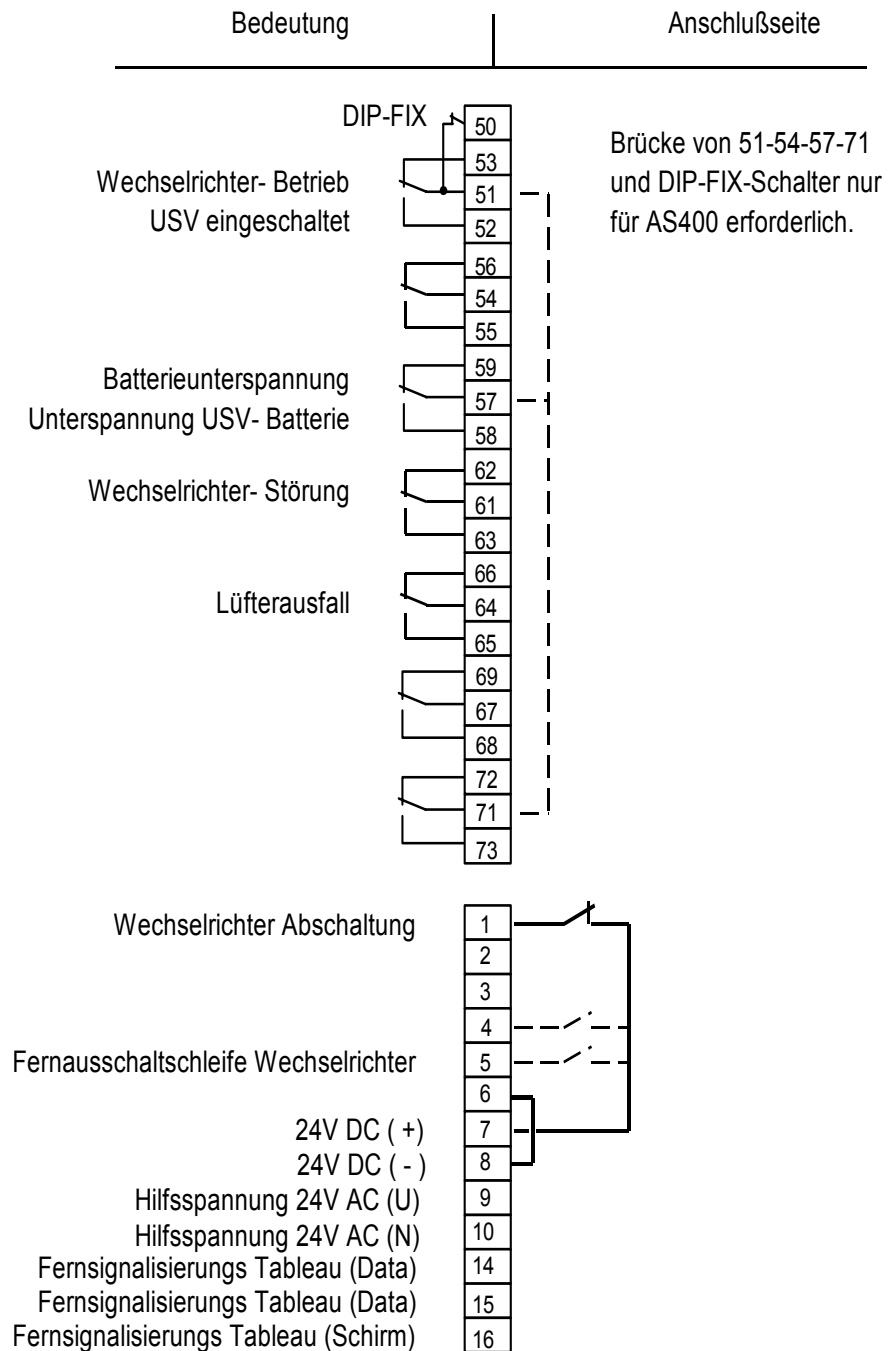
Bedeutung

Anschlußseite

DIP-FIX

50
53
51
52
56
54
55
59
57
58
62
61
63
66
64
65
69
67
68
72
71
73

Wechselrichter- Betrieb
USV eingeschaltet

Brücke von 51-54-57-71 und DIP-FIX-Schalter nur für AS400 erforderlich.

Batterieunterspannung
Unterspannung USV- Batterie

Wechselrichter- Störung

Lüfterausfall

Wechselrichter Abschaltung

Fernausschaltschleife Wechselrichter

24V DC ( +)
24V DC ( - )
Hilfsspannung 24V AC (U)
Hilfsspannung 24V AC (N)
Fernsignalisierungs Tableau (Data)
Fernsignalisierungs Tableau (Data)
Fernsignalisierungs Tableau (Schirm)

1
2
3
4
5
6
7
8
9
10
14
15
16